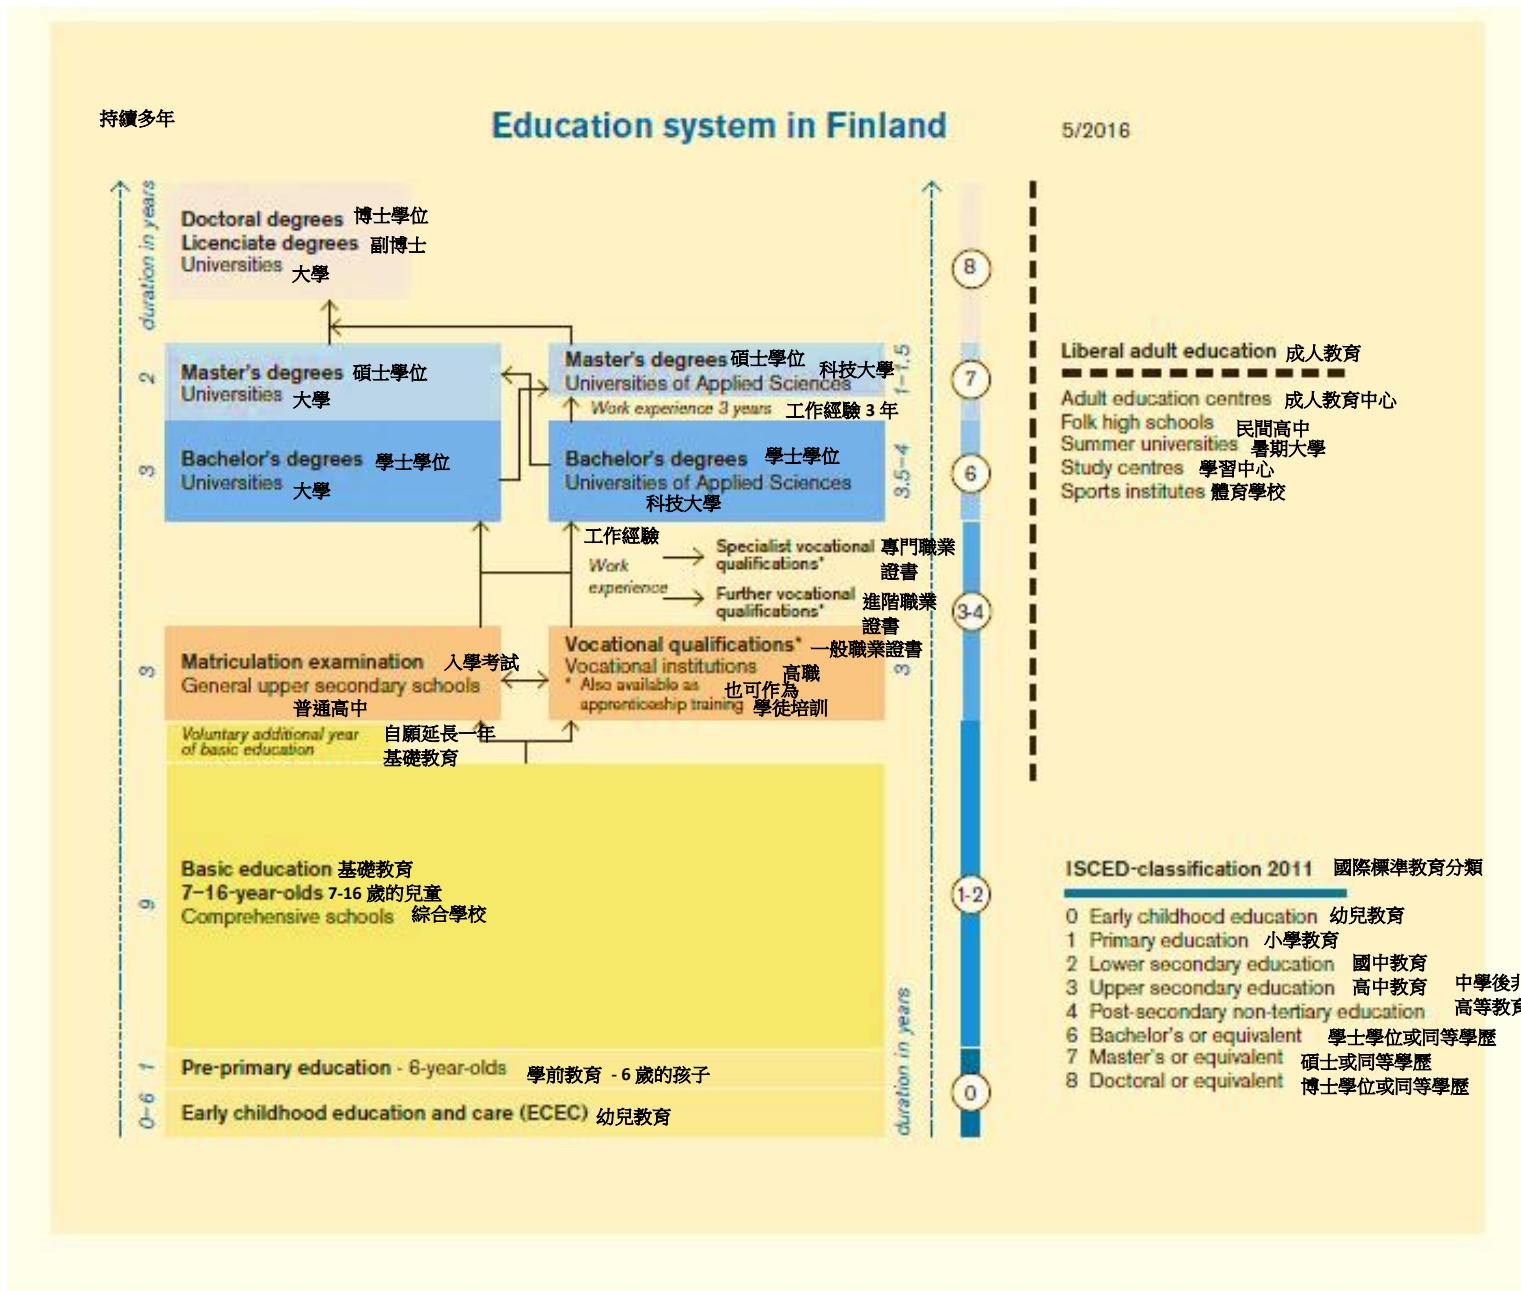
持續多年

Education system in Finland

5/2016

duration in years

Doctoral degrees 博士學位
Licenciate degrees 副博士
Universities 大學

2

Master's degrees 碩士學位
Universities 大學

3

Bachelor's degrees 學士學位
Universities 大學

Master's degrees 碩士學位
Universities of Applied Sciences 科技大學

Work experience 3 years 工作經驗 3 年

1–1,5

Bachelor's degrees 學士學位
Universities of Applied Sciences
科技大學

3,5–4

工作經驗
Work experience

Specialist vocational qualifications* 專門職業證書

Further vocational qualifications* 進階職業證書

3

Matriculation examination 入學考試
General upper secondary schools
普通高中

Vocational qualifications* 一般職業證書
Vocational institutions 高職
* Also available as apprenticeship training 也可作為學徒培訓

3

Voluntary additional year of basic education 自願延長一年基礎教育

9

Basic education 基礎教育
7–16-year-olds 7-16 歲的兒童
Comprehensive schools 綜合學校

1

Pre-primary education - 6-year-olds 學前教育 - 6 歲的孩子

0–6

Early childhood education and care (ECEC) 幼兒教育

duration in years

8
7
6
3-4
1-2
0

Liberal adult education 成人教育

Adult education centres 成人教育中心
Folk high schools 民間高中
Summer universities 暑期大學
Study centres 學習中心
Sports institutes 體育學校

ISCED-classification 2011 國際標準教育分類

0 Early childhood education 幼兒教育
1 Primary education 小學教育
2 Lower secondary education 國中教育
3 Upper secondary education 高中教育
4 Post-secondary non-tertiary education 中學後非高等教育
6 Bachelor's or equivalent 學士學位或同等學歷
7 Master's or equivalent 碩士或同等學歷
8 Doctoral or equivalent 博士學位或同等學歷